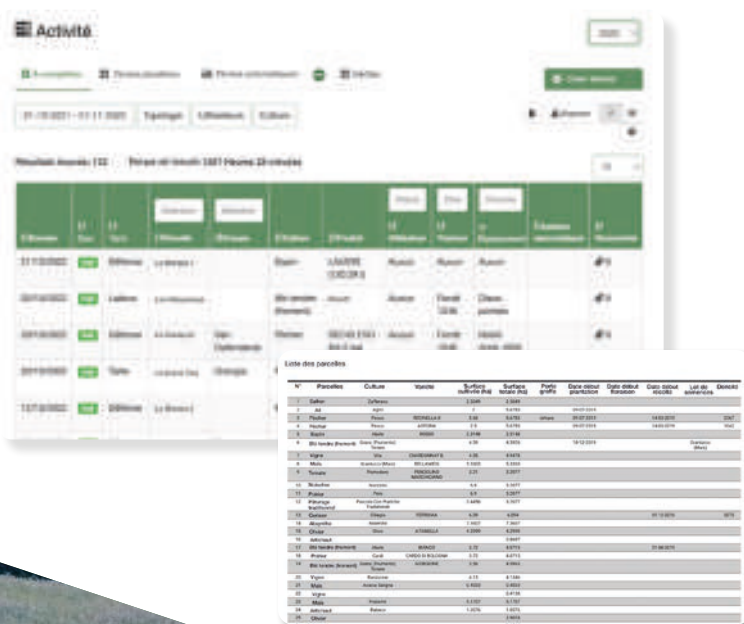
Activité

Liste des parcelles

| N° | Parcelles | Culture | Variété | Surface cultivée (ha) | Surface totale (ha) | Porte greffe | Date début plantation | Date début floraison | Date début récolte | Lot de semences | Densité |
|---|---|---|---|---|---|---|---|---|---|---|---|
| 1 | Safran | Safran | | | | | | | | | |
| 2 | Ail | Ail | | | | | | | | | |
| 3 | Pêcher | Pêche | | | | | | | | | |
| 4 | Pêcher | Pêche | | | | | | | | | |
| 5 | Bazin | | | | | | | | | | |
| 6 | Blé tendre (froment) | | | | | | | | | | |
| 7 | Vigne | Vin | | | | | | | | | |
| 8 | Maïs | | | | | | | | | | |
| 9 | Tomate | Tomates | | | | | | | | | |
| 10 | Noisetier | Noisettes | | | | | | | | | |
| 11 | Poirier | Poire | | | | | | | | | |
| 12 | Pâturage | | | | | | | | | | |
| 13 | Oignon | Oignon | | | | | | | | | |
| 14 | Amande | Amande | | | | | | | | | |
| 15 | Olivier | Olive | | | | | | | | | |
| 16 | Artichaut | | | | | | | | | | |
| 17 | Blé tendre (froment) | | | | | | | | | | |
| 18 | Poirier | | | | | | | | | | |
| 19 | Blé tendre (froment) | | | | | | | | | | |
| 20 | Vigne | | | | | | | | | | |
| 21 | Maïs | | | | | | | | | | |
| 22 | Vigne | | | | | | | | | | |
| 23 | Maïs | | | | | | | | | | |
| 24 | Artichaut | | | | | | | | | | |
| 25 | Olivier | | | | | | | | | | |

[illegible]